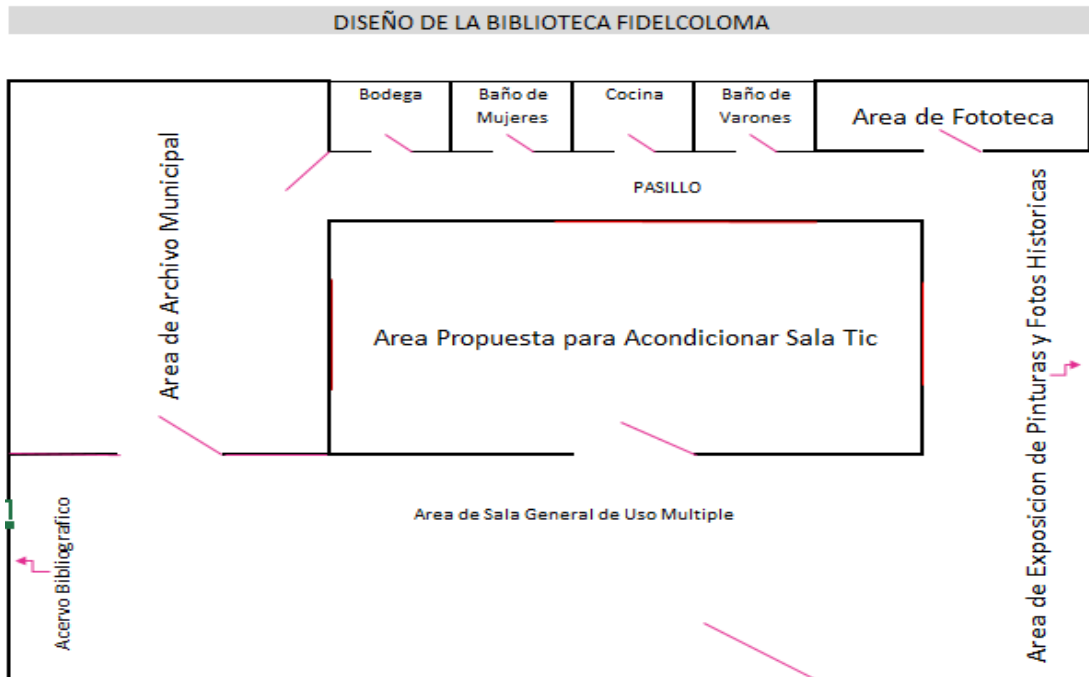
DISEÑO DE LA BIBLIOTECA FIDELCOLOMA

Bodega

Baño de Mujeres

Cocina

Baño de Varones

Area de Fototeca

PASILLO

Area de Archivo Municipal

Area Propuesta para Acondicionar Sala Tic

Area de Exposicion de Pinturas y Fotos Historicas

Area de Sala General de Uso Multiple

Acervo Bibliografico